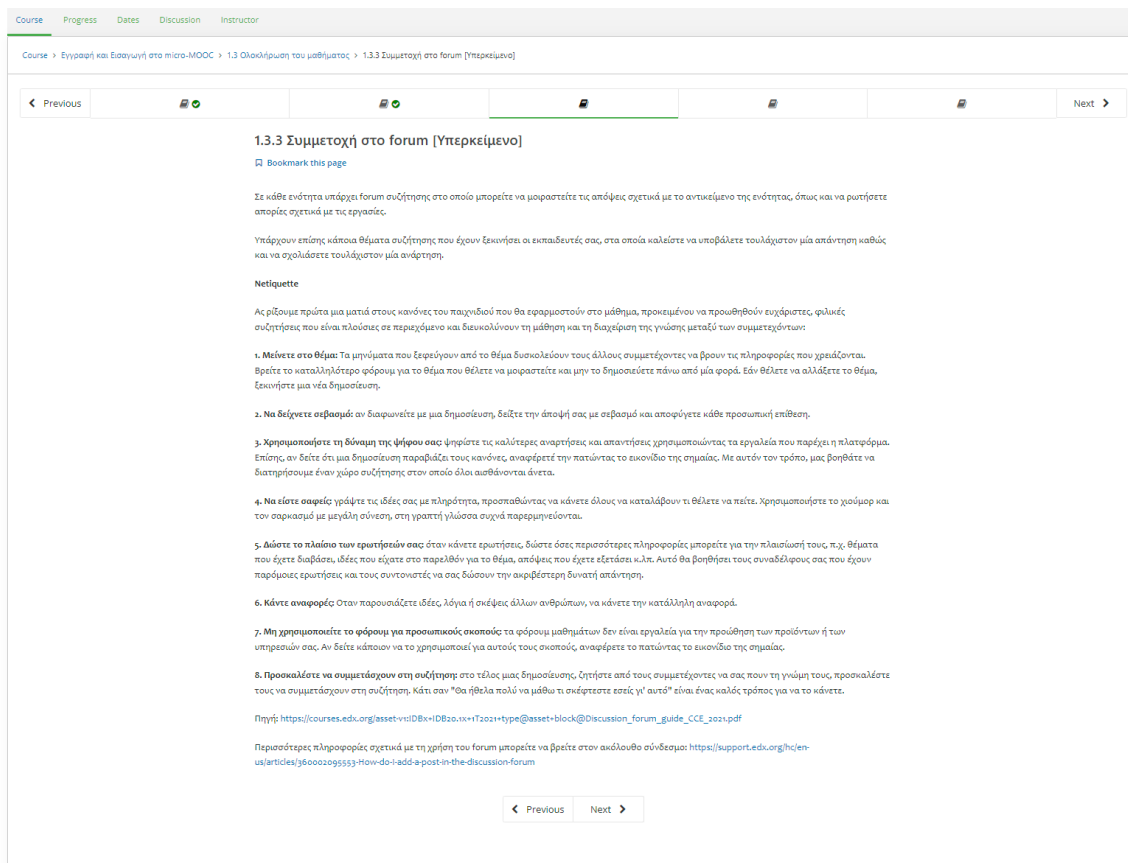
Course Progress Dates Discussion Instructor

Course > Εγγραφή και Εισαγωγή στο micro-MOOC > 1.3 Ολοκλήρωση του μαθήματος > 1.3.3 Συμμετοχή στο forum [Υπερκείμενο]

Previous Next

1.3.3 Συμμετοχή στο forum [Υπερκείμενο]

Bookmark this page

Σε κάθε ενότητα υπάρχει forum συζήτησης στο οποίο μπορείτε να μοιραστείτε τις απόψεις σχετικά με το αντικείμενο της ενότητας, όπως και να ρωτήσετε απορίες σχετικά με τις εργασίες.

Υπάρχουν επίσης κάποια θέματα συζήτησης που έχουν ξεκινήσει οι εκπαιδευτές σας, στα οποία καλείστε να υποβάλετε τουλάχιστον μία απάντηση καθώς και να σχολιάσετε τουλάχιστον μία ανάρτηση.

Netiquette

Ας ρίξουμε πρώτα μια ματιά στους κανόνες του παιχνιδιού που θα εφαρμοστούν στο μάθημα, προκειμένου να προωθηθούν ευχάριστες, φιλικές συζητήσεις που είναι πλούσιες σε περιεχόμενο και διευκολύνουν τη μάθηση και τη διαχείριση της γνώσης μεταξύ των συμμετεχόντων:

1. Μείνετε στο θέμα: Τα μηνύματα που ξεφεύγουν από το θέμα δυσκολεύουν τους άλλους συμμετέχοντες να βρουν τις πληροφορίες που χρειάζονται. Βρείτε το καταλληλότερο φόρουμ για το θέμα που θέλετε να μοιραστείτε και μην το δημοσιεύετε πάνω από μία φορά. Εάν θέλετε να αλλάξετε το θέμα, ξεκινήστε μια νέα δημοσίευση.

2. Να δείχνετε σεβασμό: αν διαφωνείτε με μια δημοσίευση, δείξτε την άποψή σας με σεβασμό και αποφύγετε κάθε προσωπική επίθεση.

3. Χρησιμοποιήστε τη δύναμη της ψήφου σας: ψηφίστε τις καλύτερες αναρτήσεις και απαντήσεις χρησιμοποιώντας τα εργαλεία που παρέχει η πλατφόρμα. Επίσης, αν δείτε ότι μια δημοσίευση παραβιάζει τους κανόνες, αναφέρετέ την πατώντας το εικονίδιο της σημαίας. Με αυτόν τον τρόπο, μας βοηθάτε να διατηρήσουμε έναν χώρο συζήτησης στον οποίο όλοι αισθάνονται άνετα.

4. Να είστε σαφείς: γράψτε τις ιδέες σας με πληρότητα, προσπαθώντας να κάνετε όλους να καταλάβουν τι θέλετε να πείτε. Χρησιμοποιήστε το χιούμορ και τον σαρκασμό με μεγάλη σύνεση, στη γραπτή γλώσσα συχνά παρερμηνεύονται.

5. Δώστε το πλαίσιο των ερωτήσεών σας: όταν κάνετε ερωτήσεις, δώστε όσες περισσότερες πληροφορίες μπορείτε για την πλαισίωσή τους, π.χ. θέματα που έχετε διαβάσει, ιδέες που είχατε στο παρελθόν για το θέμα, απόψεις που έχετε εξετάσει κ.λπ. Αυτό θα βοηθήσει τους συναδέλφους σας που έχουν παρόμοιες ερωτήσεις και τους συντονιστές να σας δώσουν την ακριβέστερη δυνατή απάντηση.

6. Κάντε αναφορές: Όταν παρουσιάζετε ιδέες, λόγια ή σκέψεις άλλων ανθρώπων, να κάνετε την κατάλληλη αναφορά.

7. Μη χρησιμοποιείτε το φόρουμ για προσωπικούς σκοπούς: τα φόρουμ μαθημάτων δεν είναι εργαλεία για την προώθηση των προϊόντων ή των υπηρεσιών σας. Αν δείτε κάποιον να το χρησιμοποιεί για αυτούς τους σκοπούς, αναφέρετε το πατώντας το εικονίδιο της σημαίας.

8. Προσκαλέστε να συμμετάσχουν στη συζήτηση: στο τέλος μιας δημοσίευσης, ζητήστε από τους συμμετέχοντες να σας πουν τη γνώμη τους, προσκαλέστε τους να συμμετάσχουν στη συζήτηση. Κάτι σαν "Θα ήθελα πολύ να μάθω τι σκέφτεστε εσείς γι' αυτό" είναι ένας καλός τρόπος για να το κάνετε.

Πηγή: https://courses.edx.org/asset-v1:IDBx+IDB20.1x+1T2021+type@asset+block@Discussion_forum_guide_CCE_2021.pdf

Περισσότερες πληροφορίες σχετικά με τη χρήση του forum μπορείτε να βρείτε στον ακόλουθο σύνδεσμο: https://support.edx.org/hc/en-us/articles/360002095553-How-do-I-add-a-post-in-the-discussion-forum

Previous Next